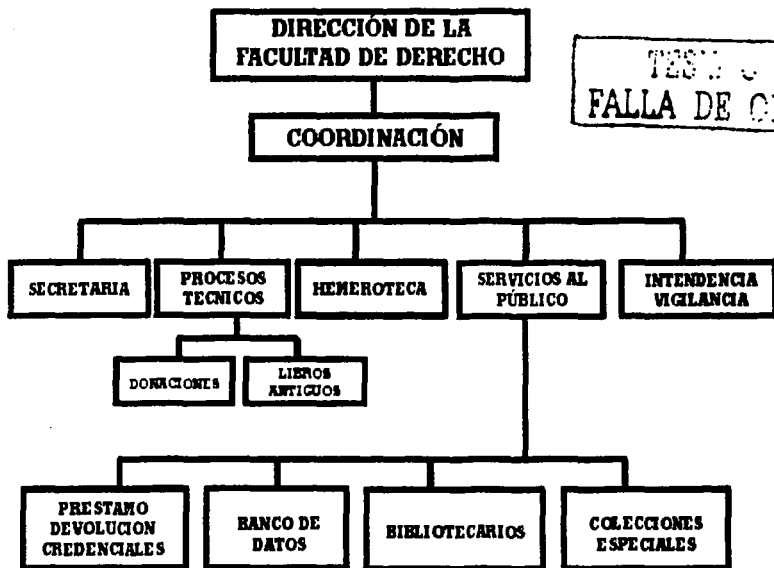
DIRECCIÓN DE LA FACULTAD DE DERECHO

TESIS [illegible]
FALLA DE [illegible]

COORDINACIÓN

SECRETARIA

PROCESOS TECNICOS

HEMEROTECA

SERVICIOS AL PÚBLICO

INTENDENCIA VIGILANCIA

DONACIONES

LIBROS ANTIGUOS

PRESTAMO DEVOLUCION CREDENCIALES

BANCO DE DATOS

BIBLIOTECARIOS

COLECCIONES ESPECIALES